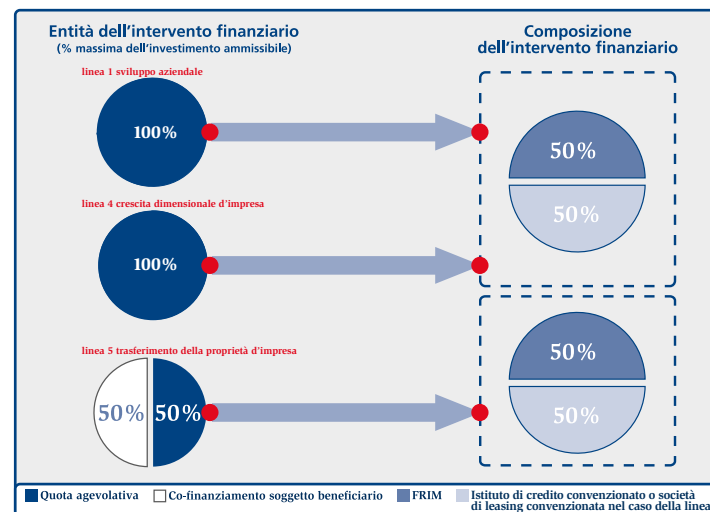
Entità dell'intervento finanziario
(% massima dell'investimento ammissibile)

Composizione dell'intervento finanziario

linea 1 sviluppo aziendale

100%

50%

50%

linea 4 crescita dimensionale d'impresa

100%

linea 5 trasferimento della proprietà d'impresa

50%

50%

50%

50%

Quota agevolativa
Co-finanziamento soggetto beneficiario
FRIM
Istituto di credito convenzionato o società di leasing convenzionata nel caso della linea